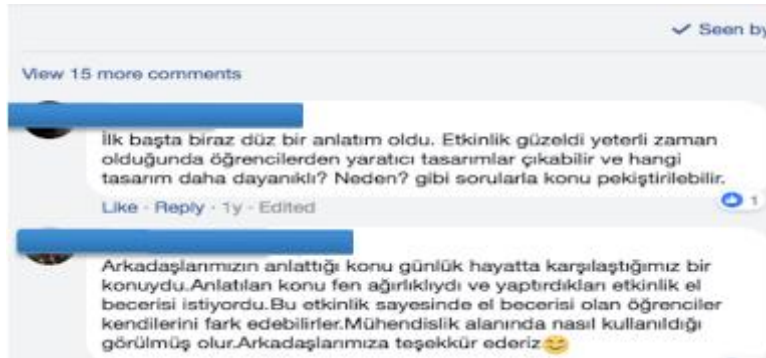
✓ Seen by

View 15 more comments

İlk başta biraz düz bir anlatım oldu. Etkinlik güzeldi yeterli zaman olduğunda öğrencilerden yaratıcı tasarımlar çıkabilir ve hangi tasarım daha dayanıklı? Neden? gibi sorularla konu pekiştirilebilir.

Like · Reply · 1y · Edited

1

Arkadaşlarımızın anlattığı konu günlük hayatta karşılaştığımız bir konuydu.Anlatılan konu fen ağırlıklıydı ve yaptırdıkları etkinlik el becerisi istiyordu.Bu etkinlik sayesinde el becerisi olan öğrenciler kendilerini fark edebilirler.Mühendislik alanında nasıl kullanıldığı görülmüş olur.Arkadaşlarımıza teşekkür ederiz😊